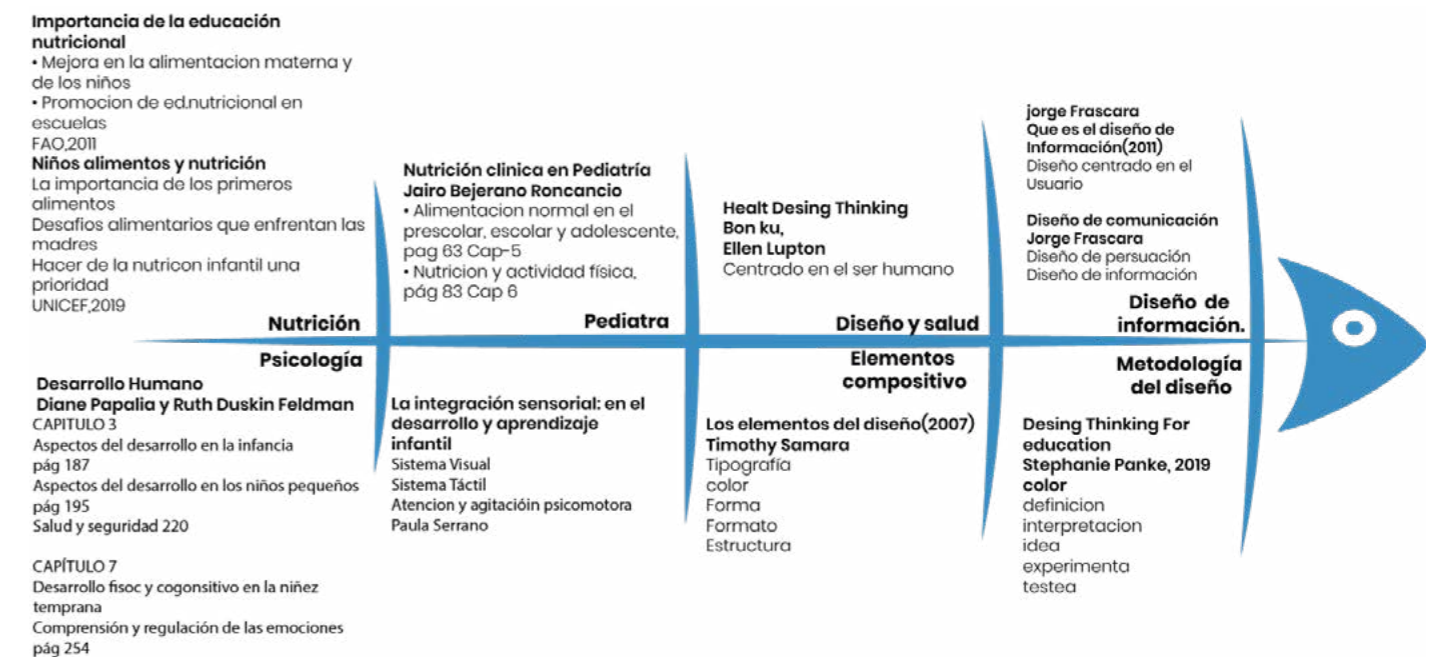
**Importancia de la educación nutricional**
• Mejora en la alimentacion materna y de los niños
• Promocion de ed.nutricional en escuelas
FAO,2011
**Niños alimentos y nutrición**
La importancia de los primeros alimentos
Desafios alimentarios que enfrentan las madres
Hacer de la nutricon infantil una prioridad
UNICEF,2019

**Nutrición clinica en Pediatría**
**Jairo Bejerano Roncancio**
• Alimentacion normal en el prescolar, escolar y adolescente, pag 63 Cap-5
• Nutricion y actividad física, pág 83 Cap 6

**Healt Desing Thinking**
**Bon ku,**
**Ellen Lupton**
Centrado en el ser humano

**jorge Frascara**
**Que es el diseño de Información(2011)**
Diseño centrado en el Usuario

**Diseño de comunicación**
**Jorge Frascara**
Diseño de persuación
Diseño de información

**Nutrición**

**Pediatra**

**Diseño y salud**

**Diseño de información.**

**Psicología**

**Elementos compositivo**

**Metodología del diseño**

**Desarrollo Humano**
**Diane Papalia y Ruth Duskin Feldman**
CAPITULO 3
Aspectos del desarrollo en la infancia pág 187
Aspectos del desarrollo en los niños pequeños pág 195
Salud y seguridad 220

CAPÍTULO 7
Desarrollo fisoc y cogonsitivo en la niñez temprana
Comprensión y regulación de las emociones pág 254

**La integración sensorial: en el desarrollo y aprendizaje infantil**
Sistema Visual
Sistema Táctil
Atencion y agitacióin psicomotora
Paula Serrano

**Los elementos del diseño(2007)**
**Timothy Samara**
Tipografía
color
Forma
Formato
Estructura

**Desing Thinking For education**
**Stephanie Panke, 2019**
**color**
definicion
interpretacion
idea
experimenta
testea